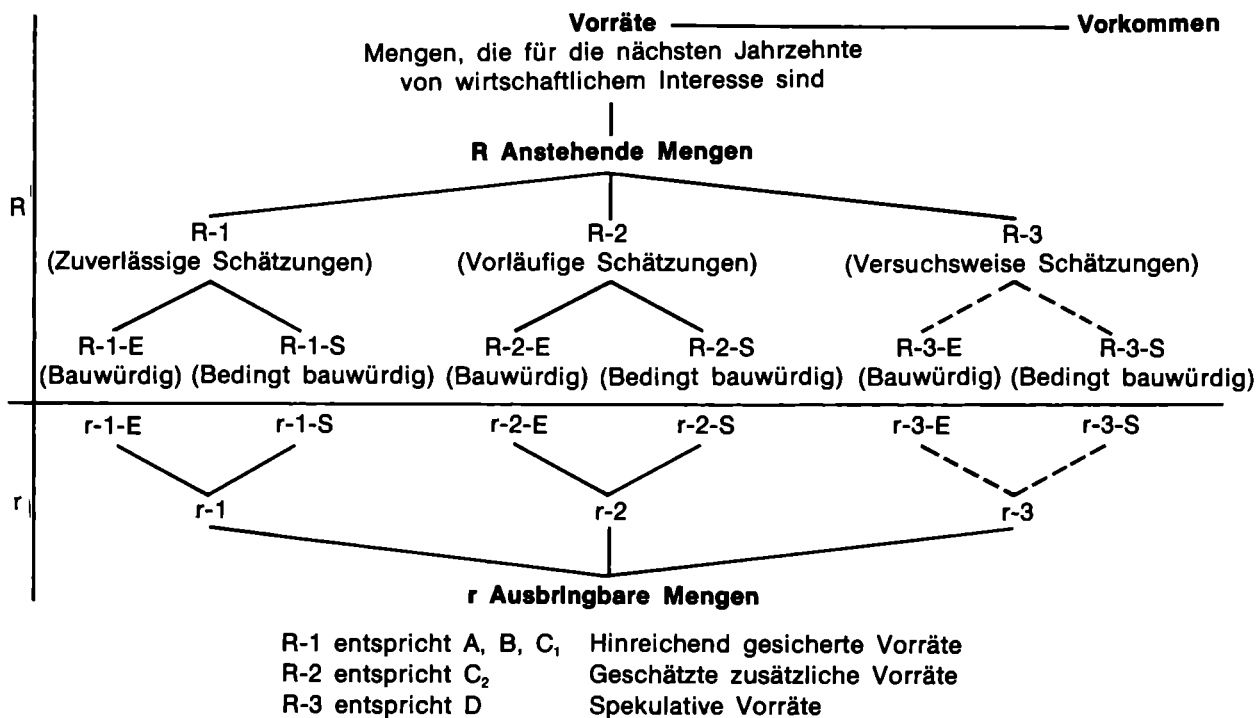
Vorräte — Vorkommen

Mengen, die für die nächsten Jahrzehnte von wirtschaftlichem Interesse sind

R Anstehende Mengen

R

R-1 (Zuverlässige Schätzungen)

R-2 (Vorläufige Schätzungen)

R-3 (Versuchsweise Schätzungen)

R-1-E (Bauwürdig) R-1-S (Bedingt bauwürdig) R-2-E (Bauwürdig) R-2-S (Bedingt bauwürdig) R-3-E (Bauwürdig) R-3-S (Bedingt bauwürdig)

r-1-E r-1-S r-2-E r-2-S r-3-E r-3-S

r

r-1 r-2 r-3

r Ausbringbare Mengen

R-1 entspricht A, B, $C_1$ Hinreichend gesicherte Vorräte
R-2 entspricht $C_2$ Geschätzte zusätzliche Vorräte
R-3 entspricht D Spekulative Vorräte